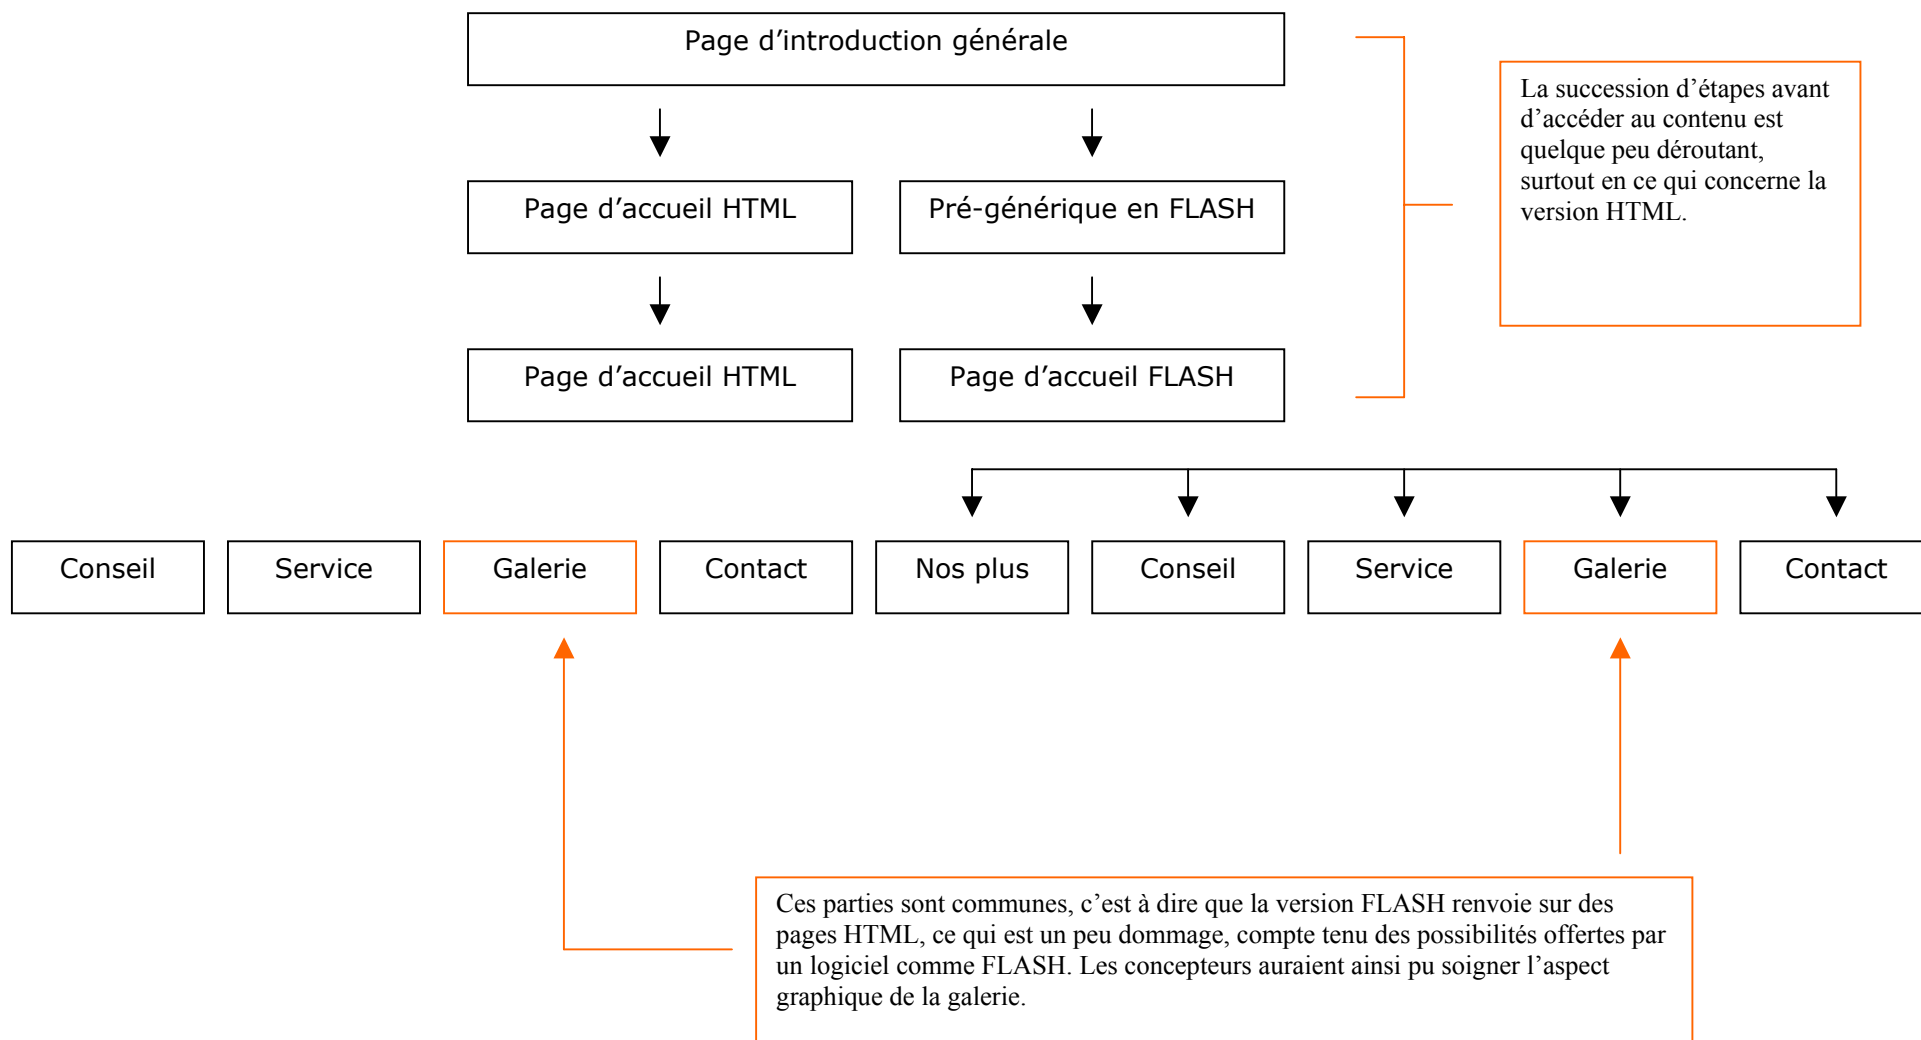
Page d’introduction générale

Page d’accueil HTML

Pré-générique en FLASH

Page d’accueil HTML

Page d’accueil FLASH

La succession d’étapes avant d’accéder au contenu est quelque peu déroutant, surtout en ce qui concerne la version HTML.

Conseil

Service

Galerie

Contact

Nos plus

Conseil

Service

Galerie

Contact

Ces parties sont communes, c’est à dire que la version FLASH renvoie sur des pages HTML, ce qui est un peu dommage, compte tenu des possibilités offertes par un logiciel comme FLASH. Les concepteurs auraient ainsi pu soigner l’aspect graphique de la galerie.